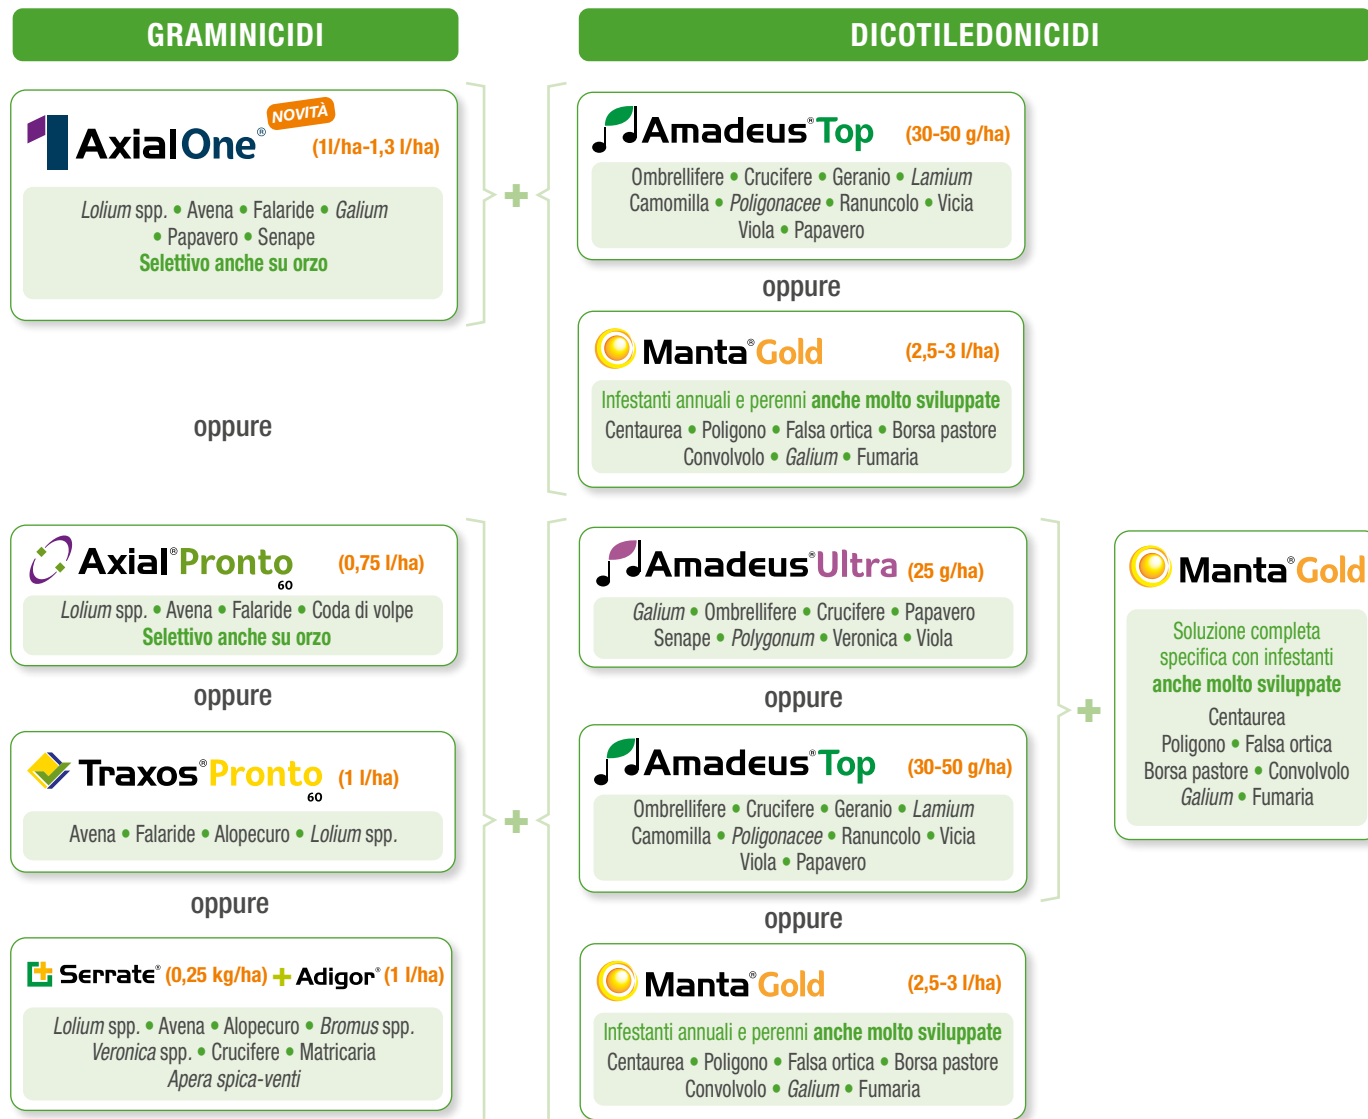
GRAMINICIDI

AxialOne® NOVITÀ (1l/ha-1,3 l/ha)

Lolium spp. • Avena • Falaride • Galium • Papavero • Senape
Selettivo anche su orzo

oppure

Axial® Pronto 60 (0,75 l/ha)

Lolium spp. • Avena • Falaride • Coda di volpe
Selettivo anche su orzo

oppure

Traxos® Pronto 60 (1 l/ha)

Avena • Falaride • Alopecuro • Lolium spp.

oppure

Serrate® (0,25 kg/ha) + Adigor® (1 l/ha)

Lolium spp. • Avena • Alopecuro • Bromus spp. Veronica spp. • Crucifere • Matricaria Apera spica-venti

+

DICOTILEDONICIDI

Amadeus® Top (30-50 g/ha)

Ombrellifere • Crucifere • Geranio • Lamium Camomilla • Poligonacee • Ranuncolo • Vicia Viola • Papavero

oppure

Manta® Gold (2,5-3 l/ha)

Infestanti annuali e perenni anche molto sviluppate
Centaurea • Poligono • Falsa ortica • Borsa pastore Convolvolo • Galium • Fumaria

+

Amadeus® Ultra (25 g/ha)

Galium • Ombrellifere • Crucifere • Papavero Senape • Polygonum • Veronica • Viola

oppure

Amadeus® Top (30-50 g/ha)

Ombrellifere • Crucifere • Geranio • Lamium Camomilla • Poligonacee • Ranuncolo • Vicia Viola • Papavero

oppure

Manta® Gold (2,5-3 l/ha)

Infestanti annuali e perenni anche molto sviluppate
Centaurea • Poligono • Falsa ortica • Borsa pastore Convolvolo • Galium • Fumaria

+

Manta® Gold

Soluzione completa specifica con infestanti anche molto sviluppate
Centaurea Poligono • Falsa ortica Borsa pastore • Convolvolo Galium • Fumaria